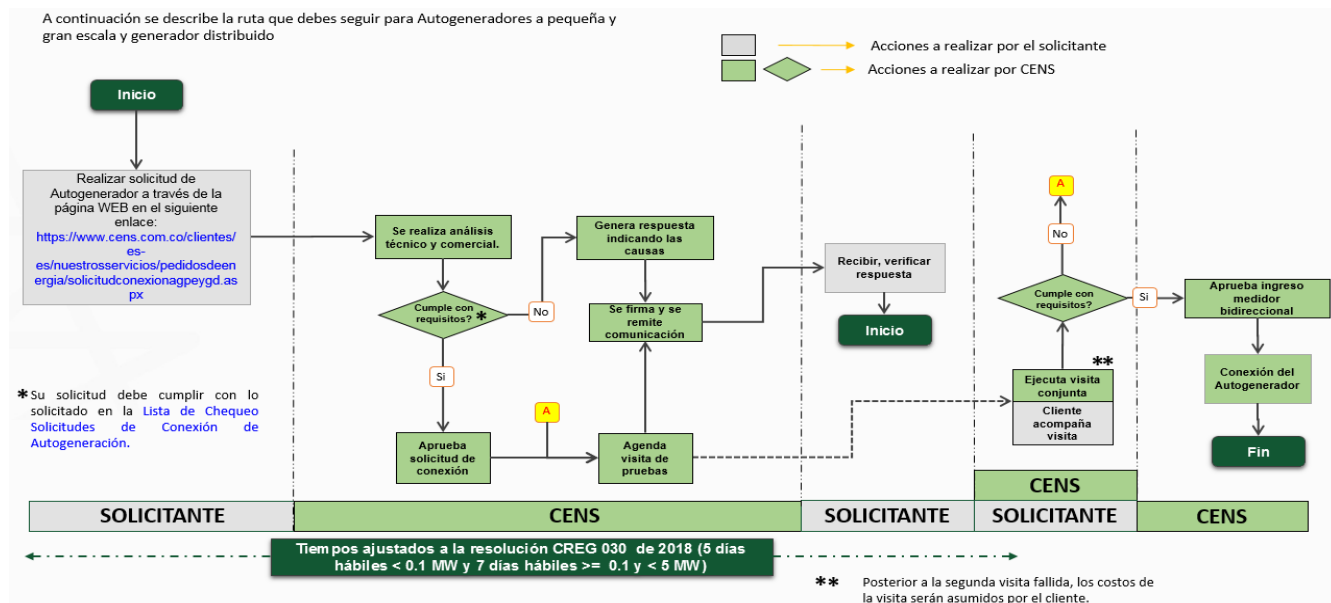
A continuación se describe la ruta que debes seguir para Autogeneradores a pequeña y gran escala y generador distribuido

Acciones a realizar por el solicitante

Acciones a realizar por CENS

Inicio

Realizar solicitud de Autogenerador a través de la página WEB en el siguiente enlace: https://www.cens.com.co/clientes/es-es/nuestrosservicios/pedidosdeenergia/solicitudconexionagpeygd.aspx

Se realiza análisis técnico y comercial.

Cumple con requisitos? *

No

Si

Genera respuesta indicando las causas

Se firma y se remite comunicación

Recibir, verificar respuesta

Inicio

Aprueba solicitud de conexión

A

Agenda visita de pruebas

A

No

Cumple con requisitos?

Si

**

Ejecuta visita conjunta

Cliente acompaña visita

Aprueba ingreso medidor bidireccional

Conexión del Autogenerador

Fin

*Su solicitud debe cumplir con lo solicitado en la Lista de Chequeo Solicitudes de Conexión de Autogeneración.

CENS

| SOLICITANTE | CENS | SOLICITANTE | SOLICITANTE | CENS |
|---|---|---|---|---|

Tiempos ajustados a la resolución CREG 030 de 2018 (5 días hábiles < 0.1 MW y 7 días hábiles >= 0.1 y < 5 MW)

** Posterior a la segunda visita fallida, los costos de la visita serán asumidos por el cliente.